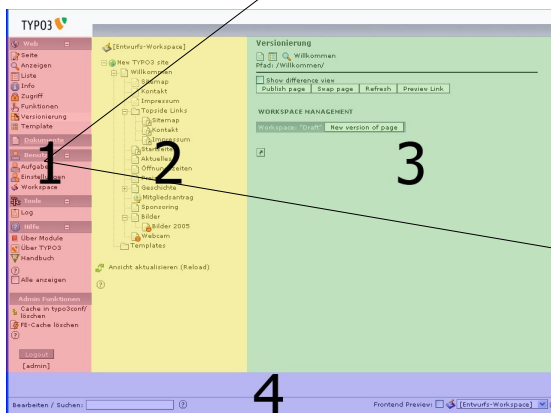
TYPO3

Web
Seite
Anzeigen
Liste
Info
Zugriff
Funktionen
Versionierung
Template
Dokumente
Benutzer
Aufgaben
Einstellungen
Workspace
Tools
Log
Hilfe
Über Module
Über TYPO3
Handbuch
Alle anzeigen
Admin Funktionen
Cache in typo3conf/ löschen
FE-Cache löschen
Logout
[admin]

1

[Entwurfs-Workspace]
New TYPO3 site
Willkommen
Sitemap
Kontakt
Impressum
Topside Links
Sitemap
Kontakt
Impressum
Startseite
Aktuelles
Öffnungszeiten
Preise
Geschichte
Mitgliedsantrag
Sponsoring
Bilder
Bilder 2005
Webcam
Templates
Ansicht aktualisieren (Reload)

2

Versionierung
Willkommen
Pfad: /Willkommen/
Show difference view
Publish page | Swap page | Refresh | Preview Link
WORKSPACE MANAGEMENT
Workspace: "Draft" | New version of page

3

4

Bearbeiten / Suchen:
Frontend Preview: [Entwurfs-Workspace]